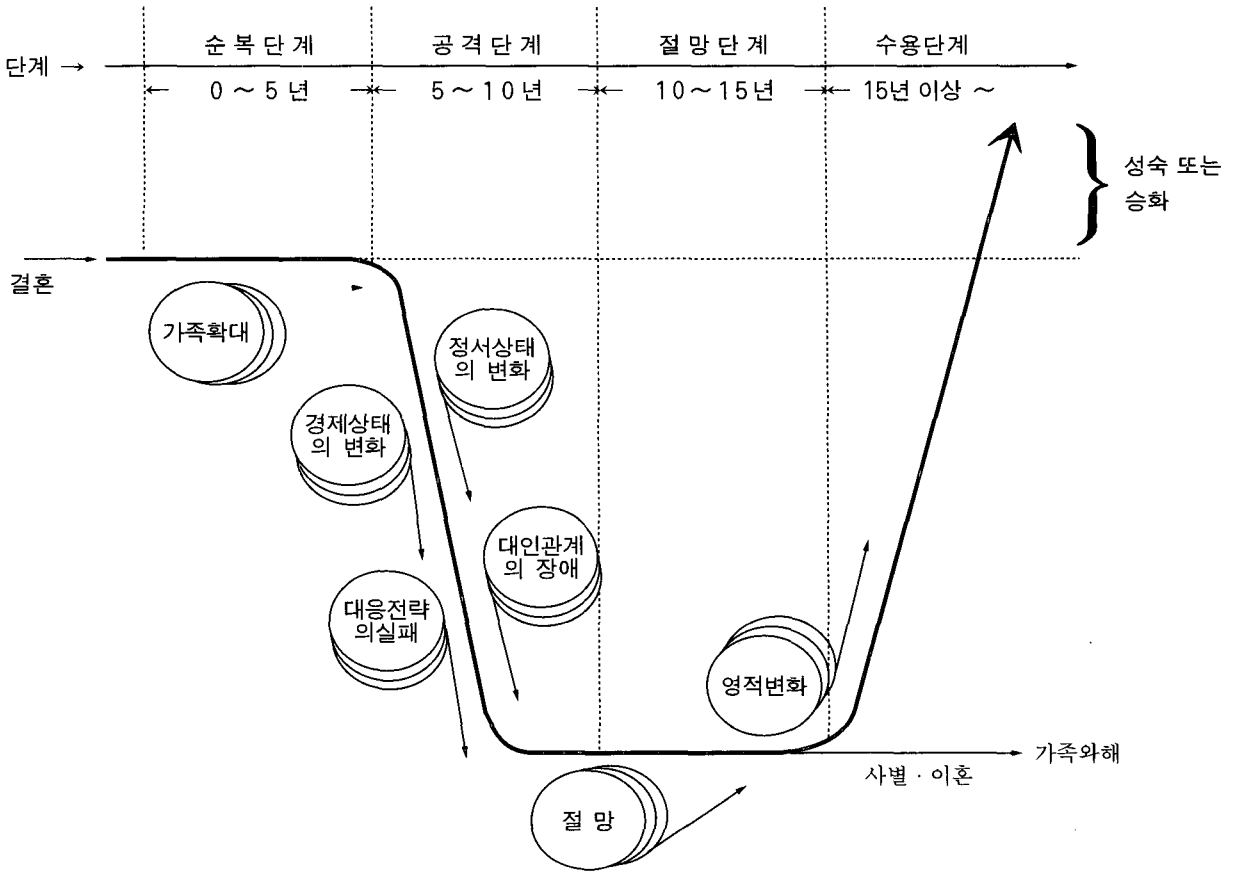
단계 →

순복단계 | 공격단계 | 절망단계 | 수용단계

0 ~ 5 년 | 5 ~ 10 년 | 10 ~ 15 년 | 15년 이상 ~

성숙 또는 승화

결혼

가족확대

정서상태의 변화

경제상태의 변화

대인관계의 장애

대응전략의실패

영적변화

가족와해

사별 · 이혼

절 망